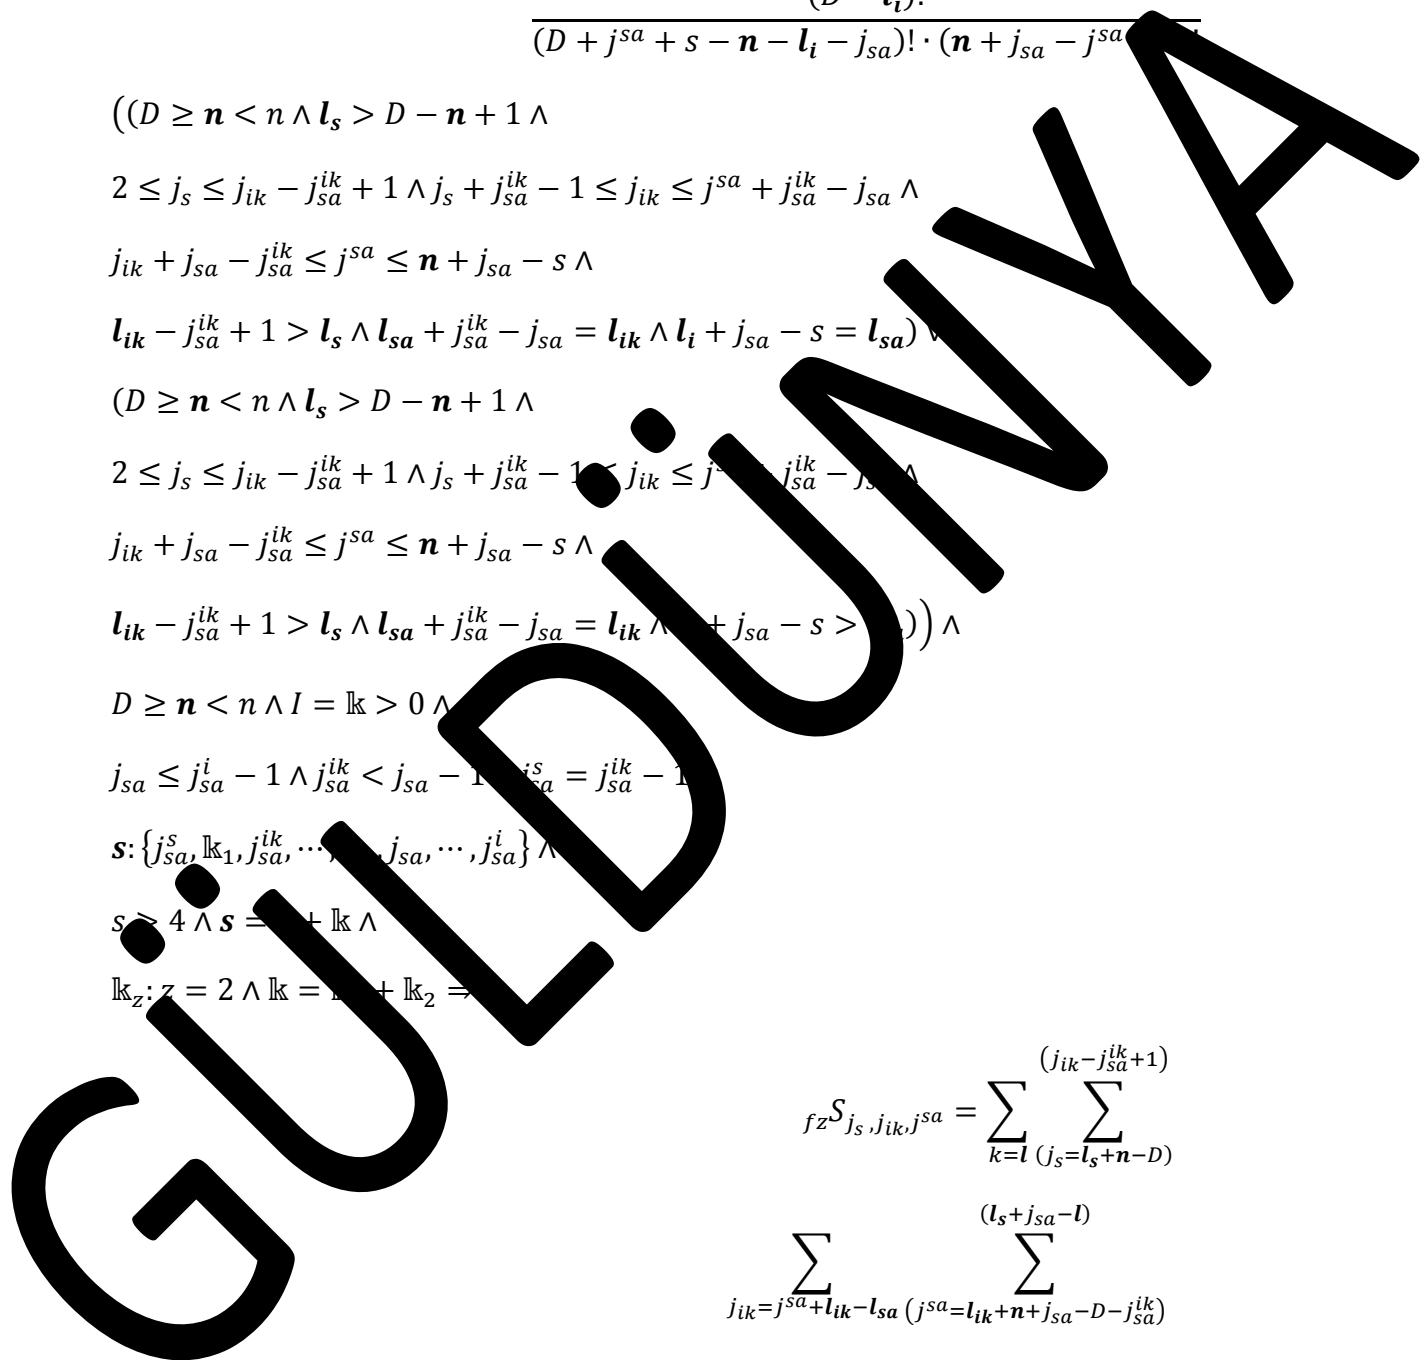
$\frac{(D-\boldsymbol{l_i})!}{(D+j^{sa}+s-\boldsymbol{n}-\boldsymbol{l_i}-j_{sa})!\cdot(\boldsymbol{n}+j_{sa}-j^{sa}$ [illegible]

GÜLDÜNYA

$((D\geq \boldsymbol{n}<n\wedge \boldsymbol{l_s}>D-\boldsymbol{n}+1\wedge$

$2\leq j_s\leq j_{ik}-j_{sa}^{ik}+1\wedge j_s+j_{sa}^{ik}-1\leq j_{ik}\leq j^{sa}+j_{sa}^{ik}-j_{sa}\wedge$

$j_{ik}+j_{sa}-j_{sa}^{ik}\leq j^{sa}\leq \boldsymbol{n}+j_{sa}-s\wedge$

$\boldsymbol{l_{ik}}-j_{sa}^{ik}+1>\boldsymbol{l_s}\wedge \boldsymbol{l_{sa}}+j_{sa}^{ik}-j_{sa}=\boldsymbol{l_{ik}}\wedge \boldsymbol{l_i}+j_{sa}-s=\boldsymbol{l_{sa}})\vee$

$(D\geq \boldsymbol{n}<n\wedge \boldsymbol{l_s}>D-\boldsymbol{n}+1\wedge$

$2\leq j_s\leq j_{ik}-j_{sa}^{ik}+1\wedge j_s+j_{sa}^{ik}-1$ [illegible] $j_{ik}\leq j$ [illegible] $j_{sa}^{ik}-j$ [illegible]

$j_{ik}+j_{sa}-j_{sa}^{ik}\leq j^{sa}\leq \boldsymbol{n}+j_{sa}-s\wedge$

$\boldsymbol{l_{ik}}-j_{sa}^{ik}+1>\boldsymbol{l_s}\wedge \boldsymbol{l_{sa}}+j_{sa}^{ik}-j_{sa}=\boldsymbol{l_{ik}}\wedge$ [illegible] $+j_{sa}-s>$ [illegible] $))\wedge$

$D\geq \boldsymbol{n}<n\wedge I=\mathbb{k}>0\wedge$

$j_{sa}\leq j_{sa}^{i}-1\wedge j_{sa}^{ik}<j_{sa}-1$ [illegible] $j_{sa}^{s}=j_{sa}^{ik}-1$

$\boldsymbol{s}:\{j_{sa}^{s},\mathbb{k}_1,j_{sa}^{ik},\cdots,$ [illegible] $,j_{sa},\cdots,j_{sa}^{i}\}\wedge$

$s$ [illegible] $4\wedge \boldsymbol{s}=$ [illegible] $+\mathbb{k}\wedge$

$\mathbb{k}_z:z=2\wedge \mathbb{k}=$ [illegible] $+\mathbb{k}_2\Rightarrow$

$_{fz}S_{j_s,j_{ik},j^{sa}}=\sum_{k=\boldsymbol{l}}\sum_{(j_s=\boldsymbol{l_s}+\boldsymbol{n}-D)}^{(j_{ik}-j_{sa}^{ik}+1)}$

$\sum_{j_{ik}=j^{sa}+\boldsymbol{l_{ik}}-\boldsymbol{l_{sa}}}\sum_{(j^{sa}=\boldsymbol{l_{ik}}+\boldsymbol{n}+j_{sa}-D-j_{sa}^{ik})}^{(\boldsymbol{l_s}+j_{sa}-\boldsymbol{l})}$